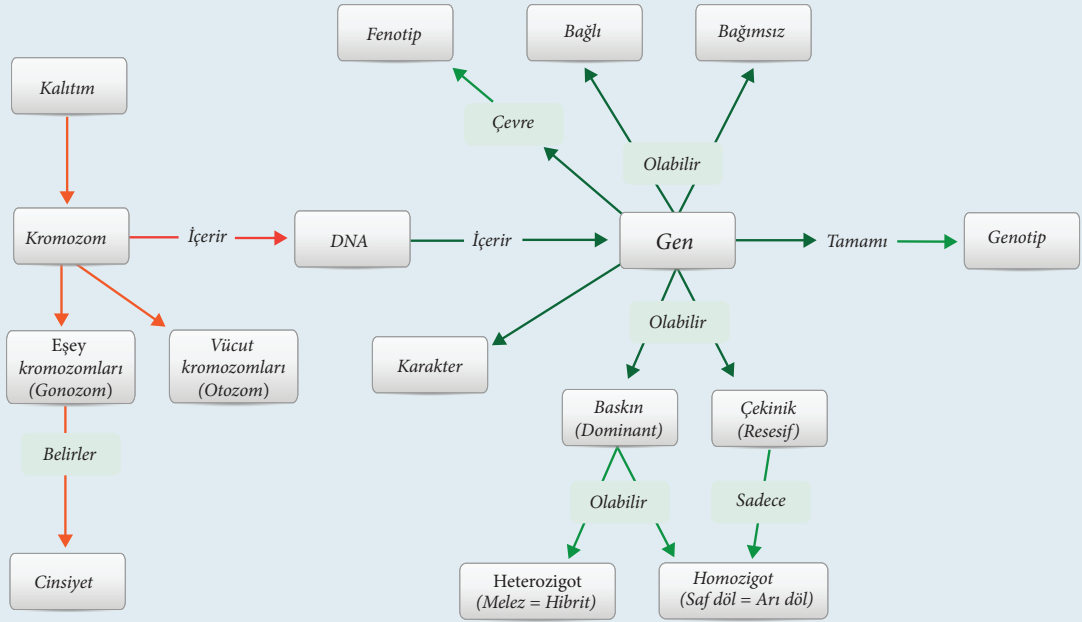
Kalıtım

Kromozom

İçerir

DNA

İçerir

Gen

Eşey kromozomları (Gonozom)

Vücut kromozomları (Otozom)

Belirler

Cinsiyet

Fenotip

Çevre

Bağlı

Bağımsız

Olabilir

Tamamı

Genotip

Karakter

Olabilir

Baskın (Dominant)

Çekinik (Resesif)

Olabilir

Sadece

Heterozigot (Melez = Hibrit)

Homozigot (Saf döl = Arı döl)